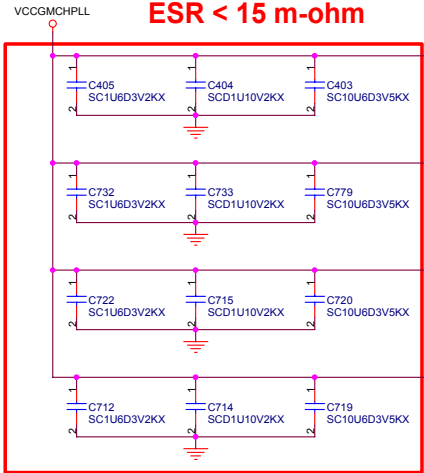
VCCGMCHPLL

ESR < 15 m-ohm

1
C405
SC1U6D3V2KX
2

1
C404
SCD1U10V2KX
2

1
C403
SC10U6D3V5KX
2

1
C732
SC1U6D3V2KX
2

1
C733
SCD1U10V2KX
2

1
C779
SC10U6D3V5KX
2

1
C722
SC1U6D3V2KX
2

1
C715
SCD1U10V2KX
2

1
C720
SC10U6D3V5KX
2

1
C712
SC1U6D3V2KX
2

1
C714
SCD1U10V2KX
2

1
C719
SC10U6D3V5KX
2